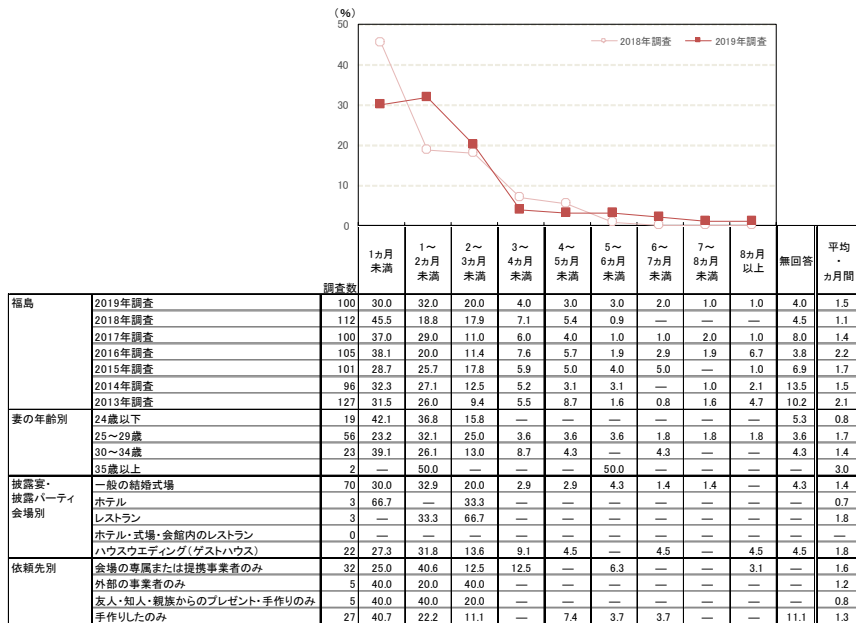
(%)
50
40
30
20
10
0

2018年調査
2019年調査

| | | 調査数 | 1ヵ月未満 | 1～2ヵ月未満 | 2～3ヵ月未満 | 3～4ヵ月未満 | 4～5ヵ月未満 | 5～6ヵ月未満 | 6～7ヵ月未満 | 7～8ヵ月未満 | 8ヵ月以上 | 無回答 | 平均・ヵ月間 |
|---|---|---|---|---|---|---|---|---|---|---|---|---|---|
| 福島 | 2019年調査 | 100 | 30.0 | 32.0 | 20.0 | 4.0 | 3.0 | 3.0 | 2.0 | 1.0 | 1.0 | 4.0 | 1.5 |
| | 2018年調査 | 112 | 45.5 | 18.8 | 17.9 | 7.1 | 5.4 | 0.9 | — | — | — | 4.5 | 1.1 |
| | 2017年調査 | 100 | 37.0 | 29.0 | 11.0 | 6.0 | 4.0 | 1.0 | 1.0 | 2.0 | 1.0 | 8.0 | 1.4 |
| | 2016年調査 | 105 | 38.1 | 20.0 | 11.4 | 7.6 | 5.7 | 1.9 | 2.9 | 1.9 | 6.7 | 3.8 | 2.2 |
| | 2015年調査 | 101 | 28.7 | 25.7 | 17.8 | 5.9 | 5.0 | 4.0 | 5.0 | — | 1.0 | 6.9 | 1.7 |
| | 2014年調査 | 96 | 32.3 | 27.1 | 12.5 | 5.2 | 3.1 | 3.1 | — | 1.0 | 2.1 | 13.5 | 1.5 |
| | 2013年調査 | 127 | 31.5 | 26.0 | 9.4 | 5.5 | 8.7 | 1.6 | 0.8 | 1.6 | 4.7 | 10.2 | 2.1 |
| 妻の年齢別 | 24歳以下 | 19 | 42.1 | 36.8 | 15.8 | — | — | — | — | — | — | 5.3 | 0.8 |
| | 25～29歳 | 56 | 23.2 | 32.1 | 25.0 | 3.6 | 3.6 | 3.6 | 1.8 | 1.8 | 1.8 | 3.6 | 1.7 |
| | 30～34歳 | 23 | 39.1 | 26.1 | 13.0 | 8.7 | 4.3 | — | 4.3 | — | — | 4.3 | 1.4 |
| | 35歳以上 | 2 | — | 50.0 | — | — | — | 50.0 | — | — | — | — | 3.0 |
| 披露宴・披露パーティ会場別 | 一般の結婚式場 | 70 | 30.0 | 32.9 | 20.0 | 2.9 | 2.9 | 4.3 | 1.4 | 1.4 | — | 4.3 | 1.4 |
| | ホテル | 3 | 66.7 | — | 33.3 | — | — | — | — | — | — | — | 0.7 |
| | レストラン | 3 | — | 33.3 | 66.7 | — | — | — | — | — | — | — | 1.8 |
| | ホテル・式場・会館内のレストラン | 0 | — | — | — | — | — | — | — | — | — | — | — |
| | ハウスウエディング(ゲストハウス) | 22 | 27.3 | 31.8 | 13.6 | 9.1 | 4.5 | — | 4.5 | — | 4.5 | 4.5 | 1.8 |
| 依頼先別 | 会場の専属または提携事業者のみ | 32 | 25.0 | 40.6 | 12.5 | 12.5 | — | 6.3 | — | — | 3.1 | — | 1.6 |
| | 外部の事業者のみ | 5 | 40.0 | 20.0 | 40.0 | — | — | — | — | — | — | — | 1.2 |
| | 友人・知人・親族からのプレゼント・手作りのみ | 5 | 40.0 | 40.0 | 20.0 | — | — | — | — | — | — | — | 0.8 |
| | 手作りしたのみ | 27 | 40.7 | 22.2 | 11.1 | — | 7.4 | 3.7 | 3.7 | — | — | 11.1 | 1.3 |